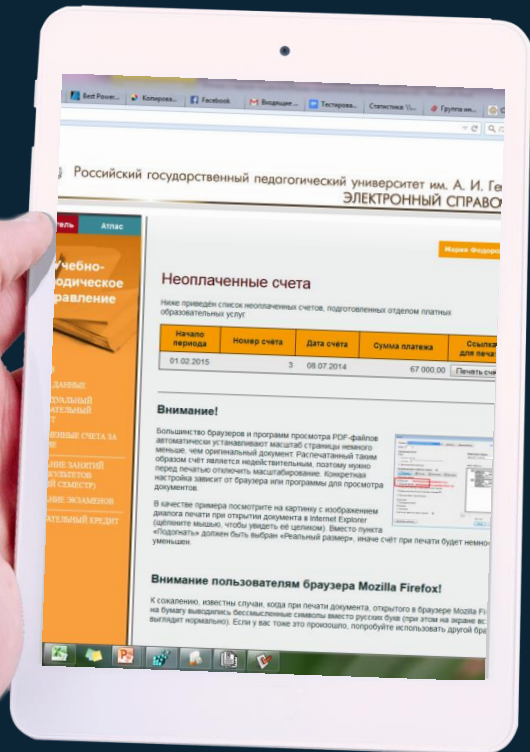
Best Power... Копирова... Facebook Входящие... Тестирова... Статистика V... Группа ин...

Российский государственный педагогический университет им. А. И. Ге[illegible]

ЭЛЕКТРОННЫЙ СПРАВО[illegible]

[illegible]тель Атлас

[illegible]учебно-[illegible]одическое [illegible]равление

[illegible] ДАННЫЕ
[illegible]ДУАЛЬНЫЙ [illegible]ЗАТЕЛЬНЫЙ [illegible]
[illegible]ННЫЕ СЧЕТА ЗА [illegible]
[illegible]НИЕ ЗАНЯТИЙ
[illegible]ЗУЛЬТАТОВ
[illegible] СЕМЕСТР)
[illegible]НИЕ ЭКЗАМЕНОВ
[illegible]ТАТЕЛЬНЫЙ КРЕДИТ

Мария Федоро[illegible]

Неоплаченные счета

Ниже приведён список неоплаченных счетов, подготовленных отделом платных образовательных услуг

| Начало периода | Номер счёта | Дата счёта | Сумма платежа | Ссылка для печа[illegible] |
|---|---|---|---|---|
| 01.02.2015 | 3 | 08.07.2014 | 67 000,00 | Печать сче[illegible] |

Внимание!

Большинство браузеров и программ просмотра PDF-файлов автоматически устанавливают масштаб страницы немного меньше, чем оригинальный документ. Распечатанный таким образом счёт является недействительным, поэтому нужно перед печатью отключить масштабирование. Конкретная настройка зависит от браузера или программы для просмотра документов.

В качестве примера посмотрите на картинку с изображением диалога печати при открытии документа в Internet Explorer (щёлкните мышью, чтобы увидеть её целиком). Вместо пункта «Подогнать» должен быть выбран «Реальный размер», иначе счёт при печати будет немно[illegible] уменьшен.

Внимание пользователям браузера Mozilla Firefox!

К сожалению, известны случаи, когда при печати документа, открытого в браузере Mozilla Fi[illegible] на бумагу выводились бессмысленные символы вместо русских букв (при этом на экране вс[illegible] выглядит нормально). Если у вас тоже это произошло, попробуйте использовать другой бра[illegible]